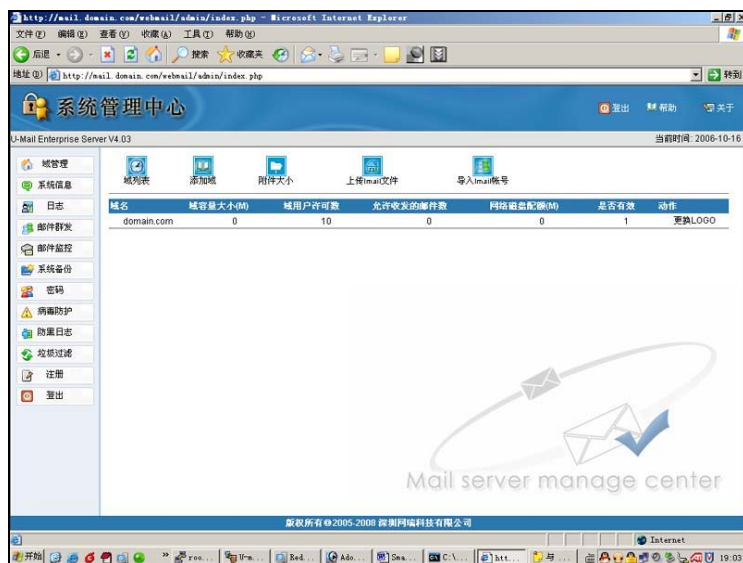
http://mail.domain.com/webmail/admin/index.php - Microsoft Internet Explorer

文件(F) 编辑(E) 查看(V) 收藏(A) 工具(T) 帮助(H)

后退 搜索 收藏夹

地址(D) http://mail.domain.com/webmail/admin/index.php 转到

系统管理中心

退出 帮助 关于

U-Mail Enterprise Server V4.03

当前时间: 2006-10-16

域管理
系统信息
日志
邮件群发
邮件监控
系统备份
密码
病毒防护
防黑日志
垃圾过滤
注册
退出

域列表 添加域 附件大小 上传Imail文件 导入Imail帐号

| 域名 | 域容量大小(M) | 域用户许可数 | 允许收发的邮件数 | 网络磁盘配额(M) | 是否有效 | 动作 |
|---|---|---|---|---|---|---|
| domain.com | 0 | 10 | 0 | 0 | 1 | 更换LOGO |

Mail server manage center

版权所有©2005-2008 深圳网瑞科技有限公司

Internet

开始 roo... U-m... Red... Ado... Sma... C:\... htt... 与 ... 19:03